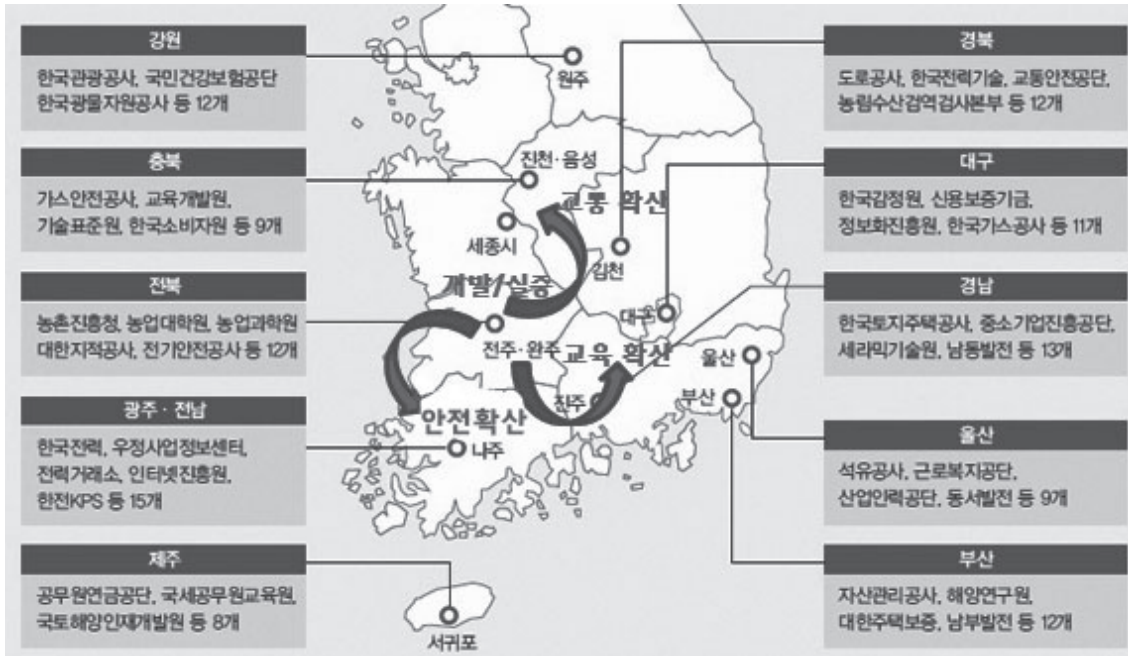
강원

한국관광공사, 국민건강보험공단
한국광물자원공사 등 12개

충북

가스안전공사, 교육개발원,
기술표준원, 한국소비자원 등 9개

전북

농촌진흥청, 농업대학원, 농업과학원
대한지적공사, 전기안전공사 등 12개

광주 · 전남

한국전력, 우정사업정보센터,
전력거래소, 인터넷진흥원,
한전KPS 등 15개

제주

공무원연금공단, 국세공무원교육원,
국토해양인재개발원 등 8개

원주

진천 · 음성

세종시

교통 확산

김천

개발/실증

대구

전주 · 완주

교육 확산

울산

부산

진주

안전확산

나주

서귀포

경북

도로공사, 한국전력기술, 교통안전공단,
농림수산검역검사본부 등 12개

대구

한국감정원, 신용보증기금,
정보화진흥원, 한국가스공사 등 11개

경남

한국토지주택공사, 중소기업진흥공단,
세라믹기술원, 남동발전 등 13개

울산

석유공사, 근로복지공단,
산업인력공단, 동서발전 등 9개

부산

자산관리공사, 해양연구원,
대한주택보증, 남부발전 등 12개